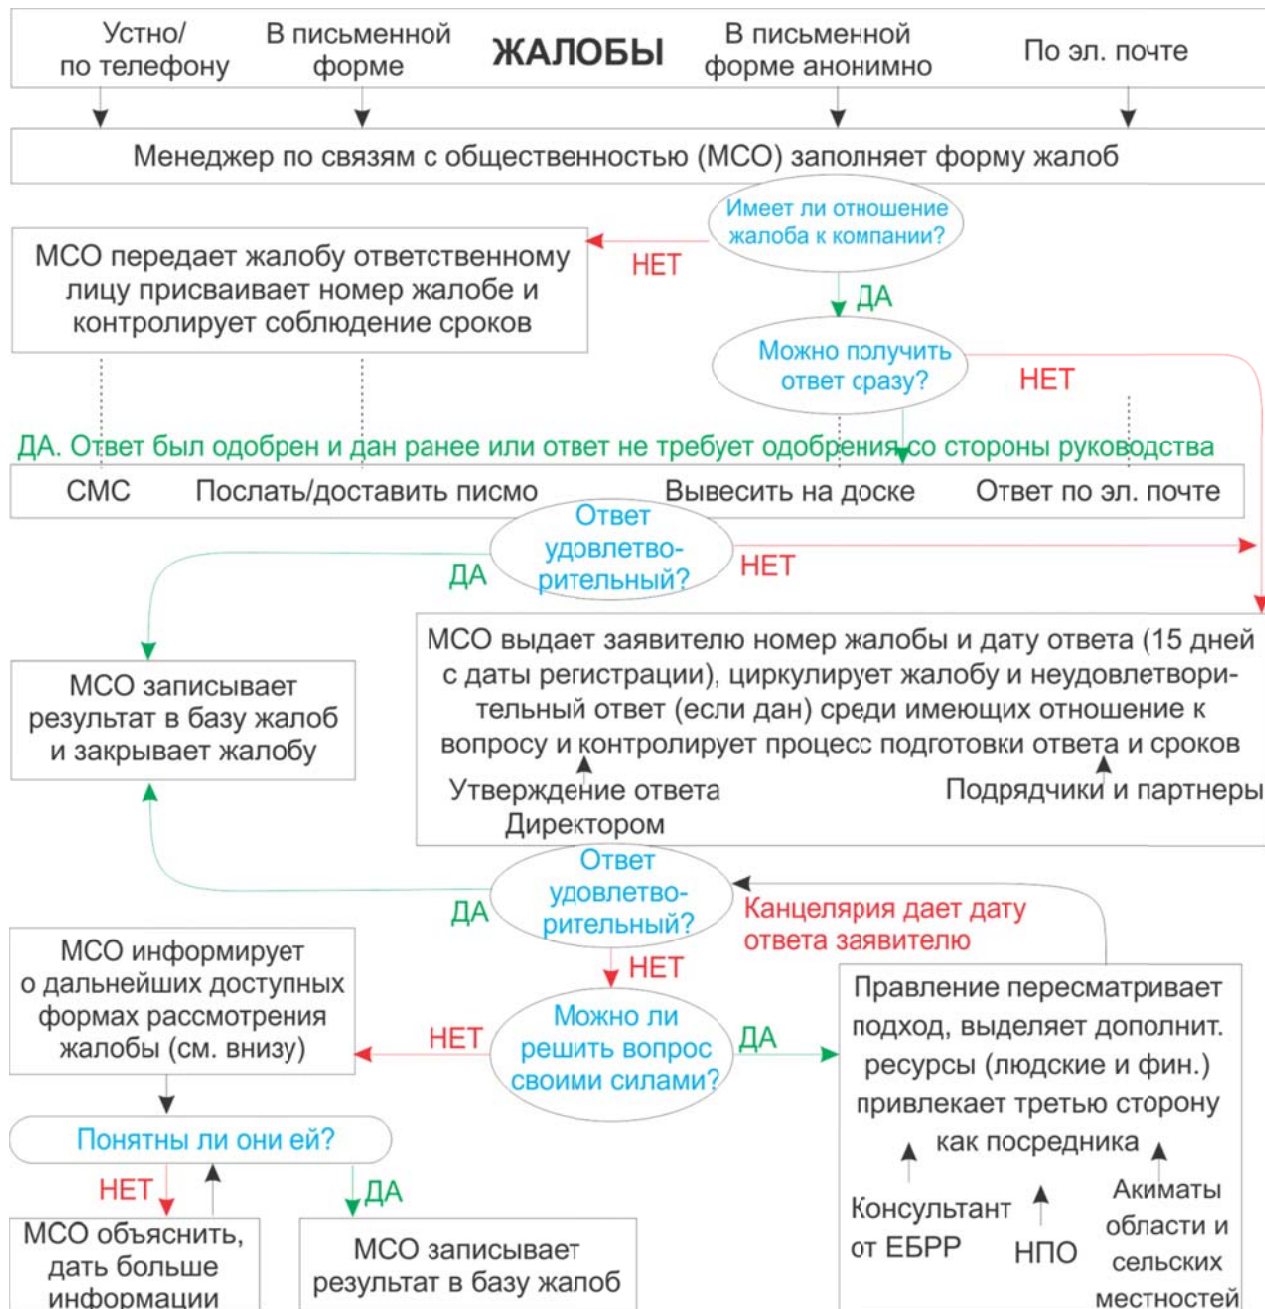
Устно/ по телефону

В письменной форме

ЖАЛОБЫ

В письменной форме анонимно

По эл. почте

Менеджер по связям с общественностью (МСО) заполняет форму жалоб

Имеет ли отношение жалоба к компании?

НЕТ

МСО передает жалобу ответственному лицу присваивает номер жалобе и контролирует соблюдение сроков

ДА

Можно получить ответ сразу?

НЕТ

ДА. Ответ был одобрен и дан ранее или ответ не требует одобрения со стороны руководства

СМС

Послать/доставить письмо

Вывесить на доске

Ответ по эл. почте

Ответ удовлетворительный?

ДА

НЕТ

МСО выдает заявителю номер жалобы и дату ответа (15 дней с даты регистрации), циркулирует жалобу и неудовлетворительный ответ (если дан) среди имеющих отношение к вопросу и контролирует процесс подготовки ответа и сроков

МСО записывает результат в базу жалоб и закрывает жалобу

Утверждение ответа Директором

Подрядчики и партнеры

Ответ удовлетворительный?

ДА

Канцелярия дает дату ответа заявителю

МСО информирует о дальнейших доступных формах рассмотрения жалобы (см. внизу)

НЕТ

Правление пересматривает подход, выделяет дополнит. ресурсы (людские и фин.) привлекает третью сторону как посредника

НЕТ

Можно ли решить вопрос своими силами?

ДА

Понятны ли они ей?

НЕТ

ДА

Консультант от ЕБРР

НПО

Акиматы области и сельских местностей

МСО объяснить, дать больше информации

МСО записывает результат в базу жалоб